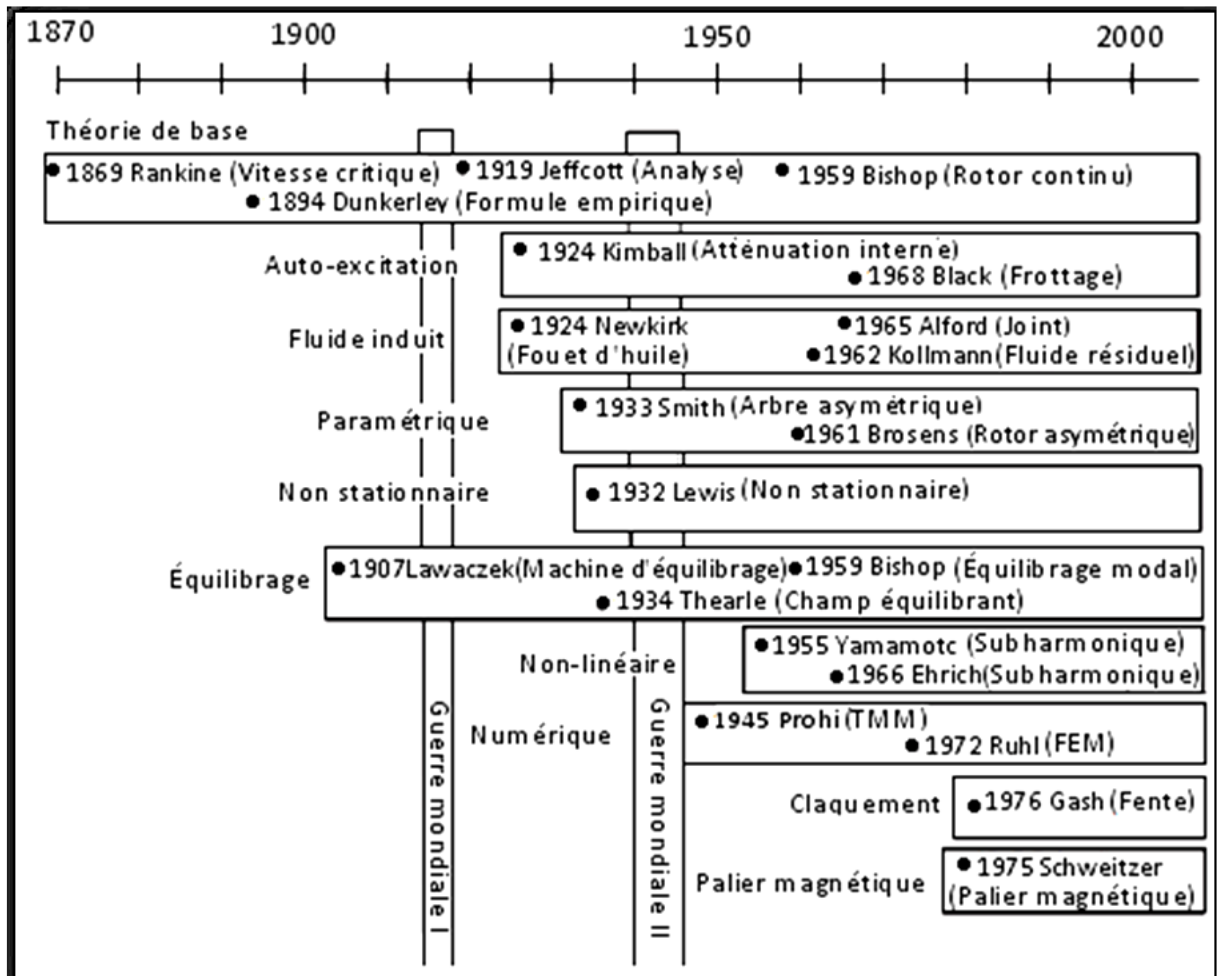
1870 1900 1950 2000

Théorie de base

1869 Rankine (Vitesse critique) 1919 Jeffcott (Analyse) 1959 Bishop (Rotor continu)
1894 Dunkerley (Formule empirique)

Auto-excitation
1924 Kimball (Atténuation interne)
1968 Black (Frottage)

Fluide induit
1924 Newkirk (Fouet d'huile)
1965 Alford (Joint)
1962 Kollmann (Fluide résiduel)

Paramétrique
1933 Smith (Arbre asymétrique)
1961 Brosens (Rotor asymétrique)

Non stationnaire
1932 Lewis (Non stationnaire)

Équilibrage
1907Lawaczek(Machine d'équilibrage) 1959 Bishop (Équilibrage modal)
1934 Thearle (Champ équilibrant)

Non-linéaire
1955 Yamamotc (Subharmonique)
1966 Ehrich(Subharmonique)

Numérique
1945 Prohi (TMM)
1972 Ruhl (FEM)

Claquement
1976 Gash (Fente)

Palier magnétique
1975 Schweitzer (Palier magnétique)

Guerre mondiale I

Guerre mondiale II